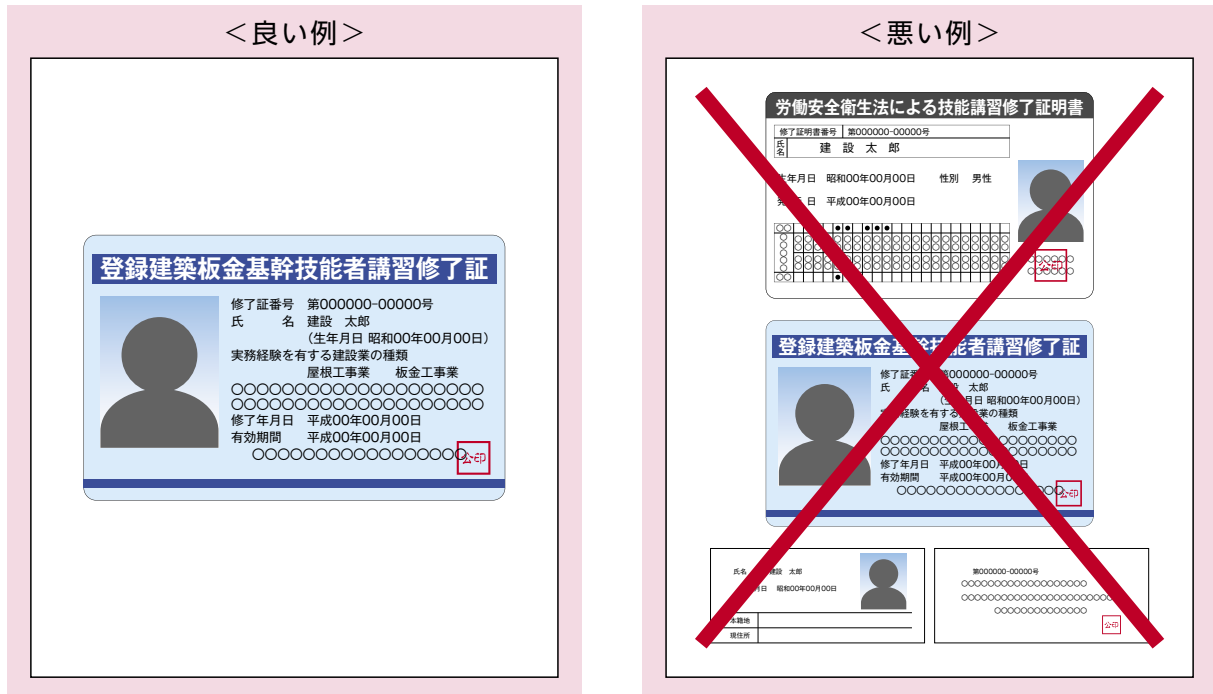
＜良い例＞

登録建築板金基幹技能者講習修了証

修了証番号　第000000-00000号
氏　　名　建設　太郎
（生年月日 昭和00年00月00日）
実務経験を有する建設業の種類
屋根工事業　　板金工事業
○○○○○○○○○○○○○○○○○○○○
○○○○○○○○○○○○○○○○○○○○
修了年月日　平成00年00月00日
有効期間　　平成00年00月00日
○○○○○○○○○○○○○○○○○
公印

＜悪い例＞

労働安全衛生法による技能講習修了証明書

修了証明書番号　第000000-00000号
氏名　建　設　太　郎
生年月日　昭和00年00月00日　　性別　男性
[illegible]日　平成00年00月00日
公印

登録建築板金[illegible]技能者講習修了証

修了証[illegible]　第000000-00000号
氏　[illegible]名　建設　太郎
（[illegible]月日 昭和00年00月00日）
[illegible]経験を有する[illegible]業の種類
屋根工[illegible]　　板金工事業
○○○○○○○○○○○○○○○○○○○○
○○○○○○○○○○○○○○○○○○○○
修了年月日　平成00年00月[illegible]日
有効期間　　平成00年00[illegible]
○○○○○○○○○○○○○○○○○
公印

氏名　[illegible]建設　太郎
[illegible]日　昭和00年00月00日
本籍地
現住所

第000000-00000号
○○○○○○○○○○○○○○○○○○
○○○○○○○○○○○○○○○○○○○○
○○○○○○○○○○○○○○
公印